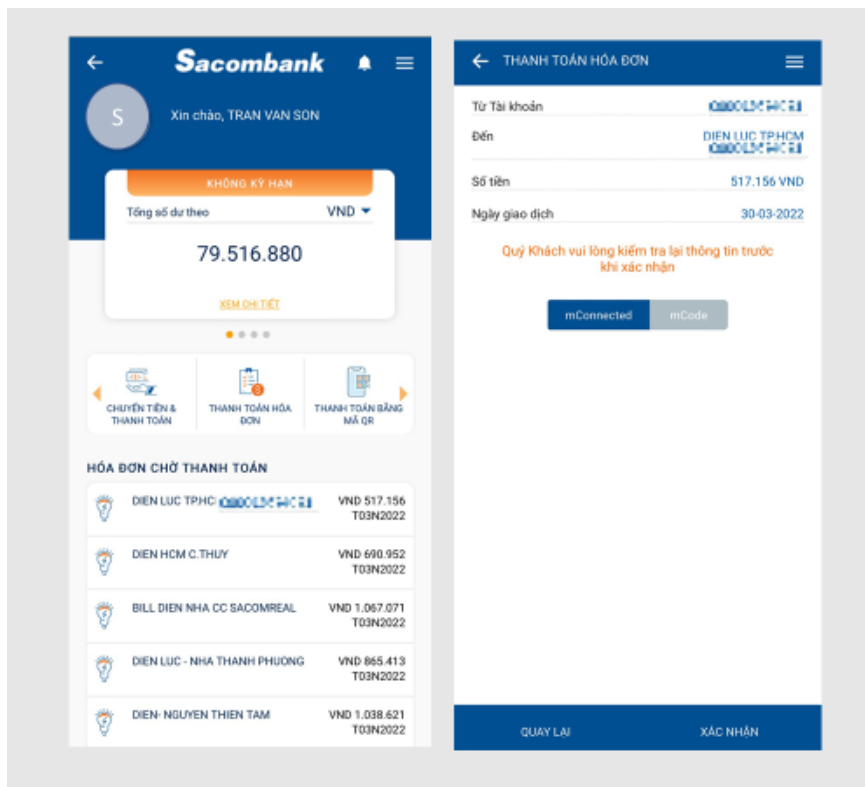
Sacombank

S

Xin chào, TRAN VAN SON

KHÔNG KỲ HẠN

Tổng số dư theo VND

79.516.880

XEM CHI TIẾT

CHUYỂN TIỀN & THANH TOÁN

THANH TOÁN HÓA ĐƠN

THANH TOÁN BẰNG MÃ QR

HÓA ĐƠN CHỜ THANH TOÁN

DIEN LUC TPHC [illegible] VND 517.156 T03N2022

DIEN HCM C.THUY VND 690.952 T03N2022

BILL DIEN NHA CC SACOMREAL VND 1.067.071 T03N2022

DIEN LUC - NHA THANH PHUONG VND 865.413 T03N2022

DIEN- NGUYEN THIEN TAM VND 1.038.621 T03N2022

THANH TOÁN HÓA ĐƠN

Từ Tài khoản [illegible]

Đến DIEN LUC TPHCM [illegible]

Số tiền 517.156 VND

Ngày giao dịch 30-03-2022

Quý Khách vui lòng kiểm tra lại thông tin trước khi xác nhận

mConnected

mCode

QUAY LẠI

XÁC NHẬN